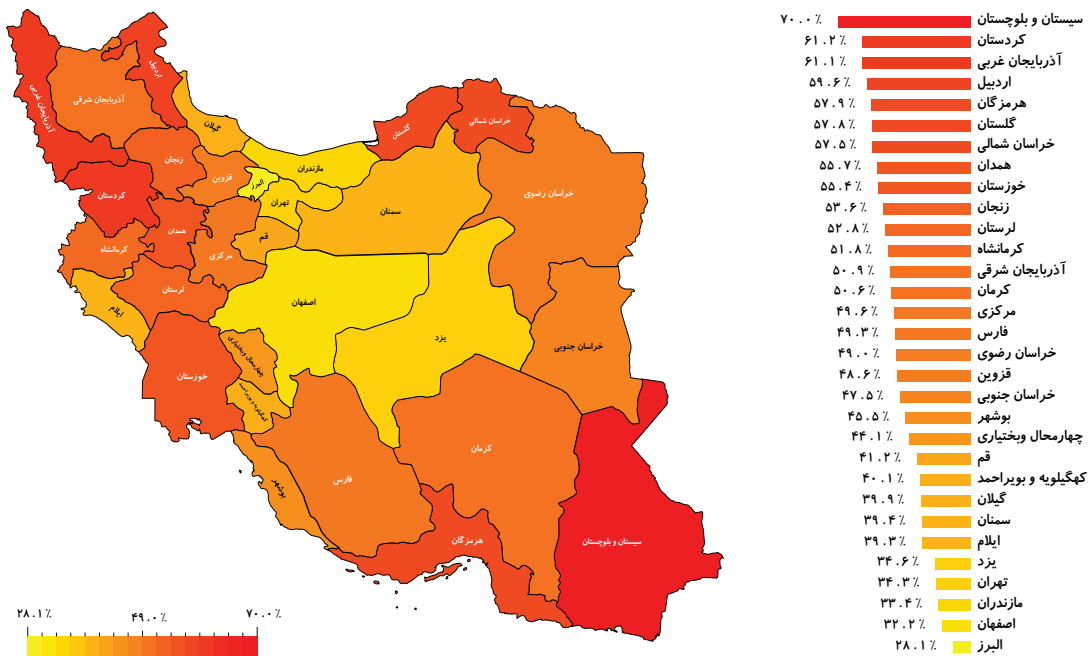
آذربایجان غربی
اردبیل
آذربایجان شرقی
گیلان
گلستان
خراسان شمالی
مازندران
زنجان
قزوین
البرز
تهران
کردستان
سمنان
خراسان رضوی
همدان
قم
کرمانشاه
مرکزی
لرستان
اصفهان
ایلام
یزد
خراسان جنوبی
چهارمحال وبختیاری
خوزستان
کهگیلویه و بویراحمد
بوشهر
فارس
کرمان
هرمزگان
سیستان و بلوچستان

۲۸.۱٪ ۴۹.۰٪ ۷۰.۰٪

| | |
|---|---|
| سیستان و بلوچستان | ۷۰.۰٪ |
| کردستان | ۶۱.۲٪ |
| آذربایجان غربی | ۶۱.۱٪ |
| اردبیل | ۵۹.۶٪ |
| هرمزگان | ۵۷.۹٪ |
| گلستان | ۵۷.۸٪ |
| خراسان شمالی | ۵۷.۵٪ |
| همدان | ۵۵.۷٪ |
| خوزستان | ۵۵.۴٪ |
| زنجان | ۵۳.۶٪ |
| لرستان | ۵۲.۸٪ |
| کرمانشاه | ۵۱.۸٪ |
| آذربایجان شرقی | ۵۰.۹٪ |
| کرمان | ۵۰.۶٪ |
| مرکزی | ۴۹.۶٪ |
| فارس | ۴۹.۳٪ |
| خراسان رضوی | ۴۹.۰٪ |
| قزوین | ۴۸.۶٪ |
| خراسان جنوبی | ۴۷.۵٪ |
| بوشهر | ۴۵.۵٪ |
| چهارمحال وبختیاری | ۴۴.۱٪ |
| قم | ۴۱.۲٪ |
| کهگیلویه و بویراحمد | ۴۰.۱٪ |
| گیلان | ۳۹.۹٪ |
| سمنان | ۳۹.۴٪ |
| ایلام | ۳۹.۳٪ |
| یزد | ۳۴.۶٪ |
| تهران | ۳۴.۳٪ |
| مازندران | ۳۳.۴٪ |
| اصفهان | ۳۲.۲٪ |
| البرز | ۲۸.۱٪ |